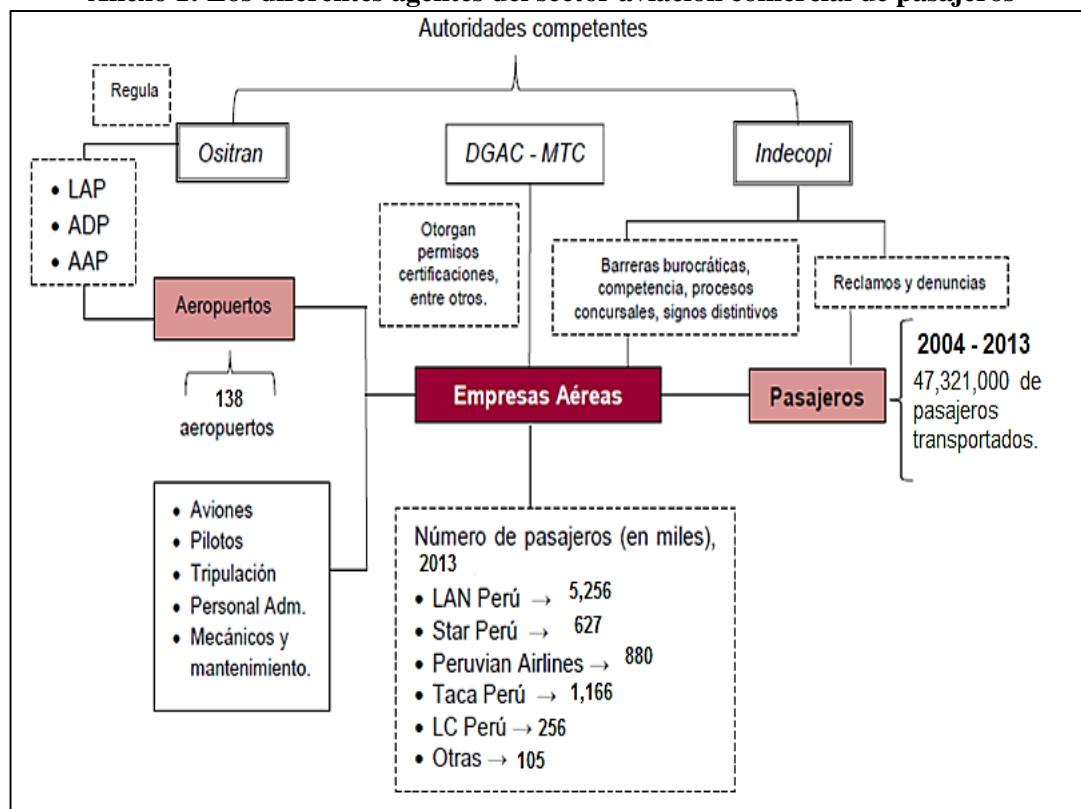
Anexo 1: Los diferentes agentes del sector aviación comercial de pasajeros

Autoridades competentes

Regula

Ositran

DGAC - MTC

Indecopi

• LAP
• ADP
• AAP

Otorgan permisos certificaciones, entre otros.

Barreras burocráticas, competencia, procesos concursales, signos distintivos

Reclamos y denuncias

Aeropuertos

138 aeropuertos

Empresas Aéreas

Pasajeros

2004 - 2013
47,321,000 de pasajeros transportados.

• Aviones
• Pilotos
• Tripulación
• Personal Adm.
• Mecánicos y mantenimiento.

Número de pasajeros (en miles), 2013
• LAN Perú → 5,256
• Star Perú → 627
• Peruvian Airlines → 880
• Taca Perú → 1,166
• LC Perú → 256
• Otras → 105